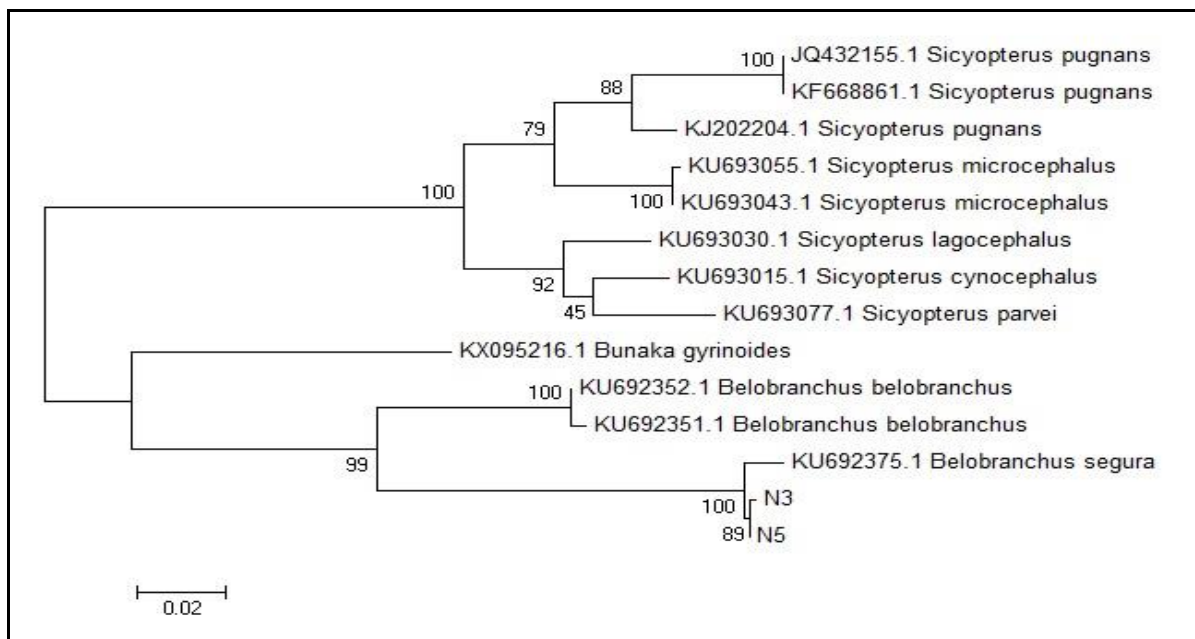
100 JQ432155.1 Sicyopterus pugnans
KF668861.1 Sicyopterus pugnans
88
KJ202204.1 Sicyopterus pugnans
79
KU693055.1 Sicyopterus microcephalus
100
100 KU693043.1 Sicyopterus microcephalus
KU693030.1 Sicyopterus lagocephalus
92
KU693015.1 Sicyopterus cynocephalus
45
KU693077.1 Sicyopterus parvei
KX095216.1 Bunaka gyrinoides
100 KU692352.1 Belobranchus belobranchus
KU692351.1 Belobranchus belobranchus
99
KU692375.1 Belobranchus segura
100 N3
89 N5
0.02